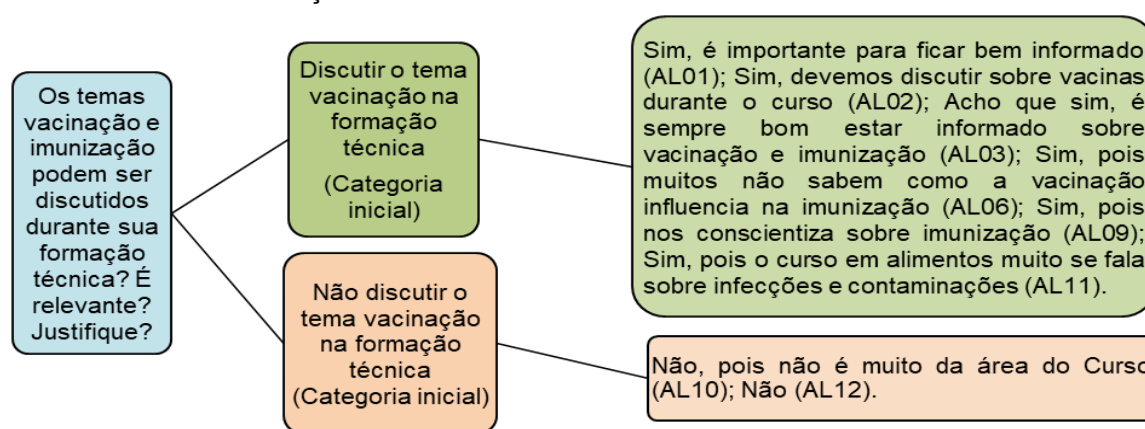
Os temas vacinação e imunização podem ser discutidos durante sua formação técnica? É relevante? Justifique?

Discutir o tema vacinação na formação técnica

(Categoria inicial)

Sim, é importante para ficar bem informado (AL01); Sim, devemos discutir sobre vacinas durante o curso (AL02); Acho que sim, é sempre bom estar informado sobre vacinação e imunização (AL03); Sim, pois muitos não sabem como a vacinação influencia na imunização (AL06); Sim, pois nos conscientiza sobre imunização (AL09); Sim, pois o curso em alimentos muito se fala sobre infecções e contaminações (AL11).

Não discutir o tema vacinação na formação técnica (Categoria inicial)

Não, pois não é muito da área do Curso (AL10); Não (AL12).